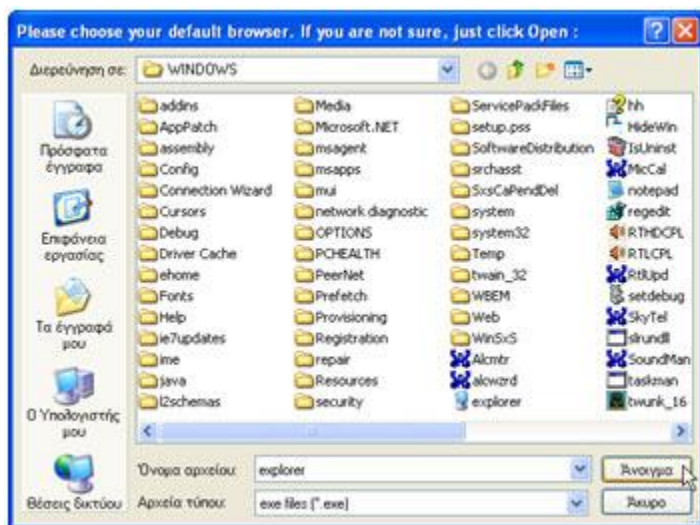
Please choose your default browser. If you are not sure, just click Open :

Διερεύνηση σε: WINDOWS

Πρόσφατα έγγραφα
Επιφάνεια εργασίας
Τα έγγραφά μου
Ο Υπολογιστής μου
Θέσεις δικτύου

addins
AppPatch
assembly
Config
Connection Wizard
Cursors
Debug
Driver Cache
ehome
Fonts
Help
ie7updates
ime
java
l2schemas

Media
Microsoft.NET
msagent
msapps
mui
network diagnostic
OPTIONS
PCHEALTH
PeerNet
Prefetch
Provisioning
Registration
repair
Resources
security

ServicePackFiles
setup.pss
SoftwareDistribution
srchasst
SxsCaPendDel
system
system32
Temp
twain_32
WBEM
Web
WinSxS
Alcmtr
alcwzrd
explorer

hh
HideWin
IsUninst
MicCal
notepad
regedit
RTHDCPL
RTLCPL
RtlUpd
setdebug
SkyTel
slrundll
SoundMan
taskman
twunk_16

Όνομα αρχείου: explorer
Αρχεία τύπου: exe files (*.exe)

Άνοιγμα
Άκυρο